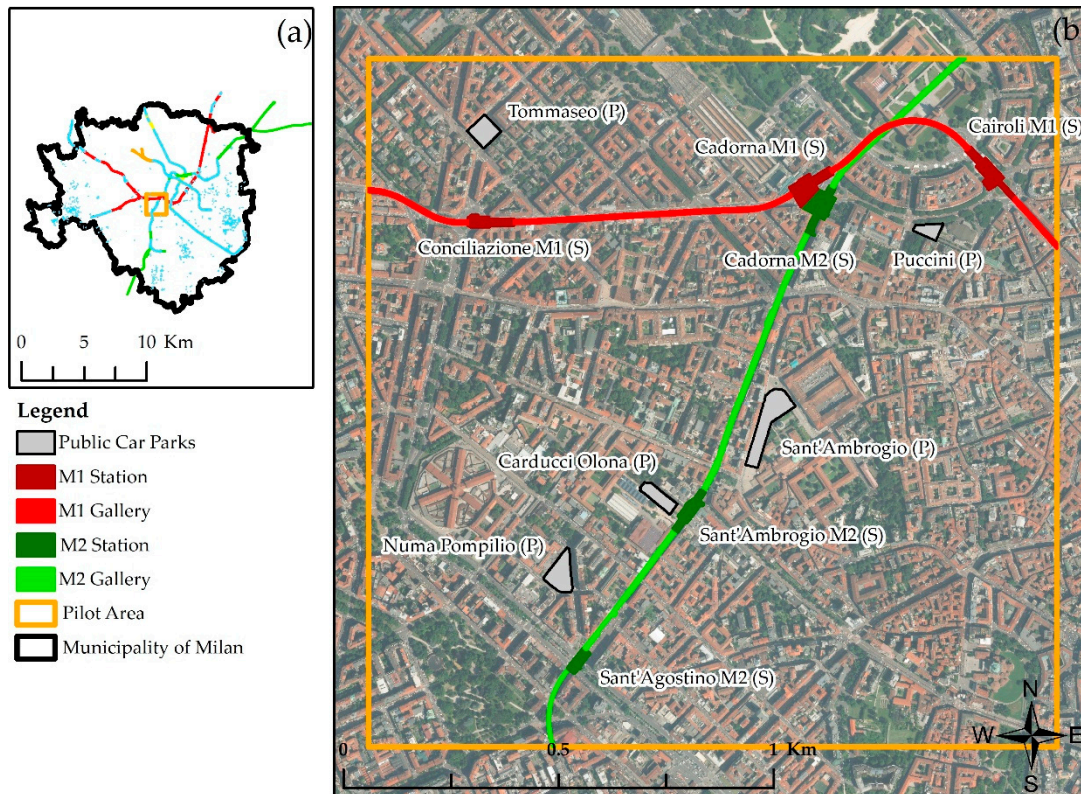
(a)

0 5 10 Km

Legend
Public Car Parks
M1 Station
M1 Gallery
M2 Station
M2 Gallery
Pilot Area
Municipality of Milan

(b

Tommaseo (P)
Cadorna M1 (S)
Cairoli M1 (S)
Conciliazione M1 (S)
Cadorna M2 (S)
Puccini (P)
Sant'Ambrogio (P)
Carducci Olona (P)
Sant'Ambrogio M2 (S)
Numa Pompilio (P)
Sant'Agostino M2 (S)
N
W
E
S
0 0.5 1 Km